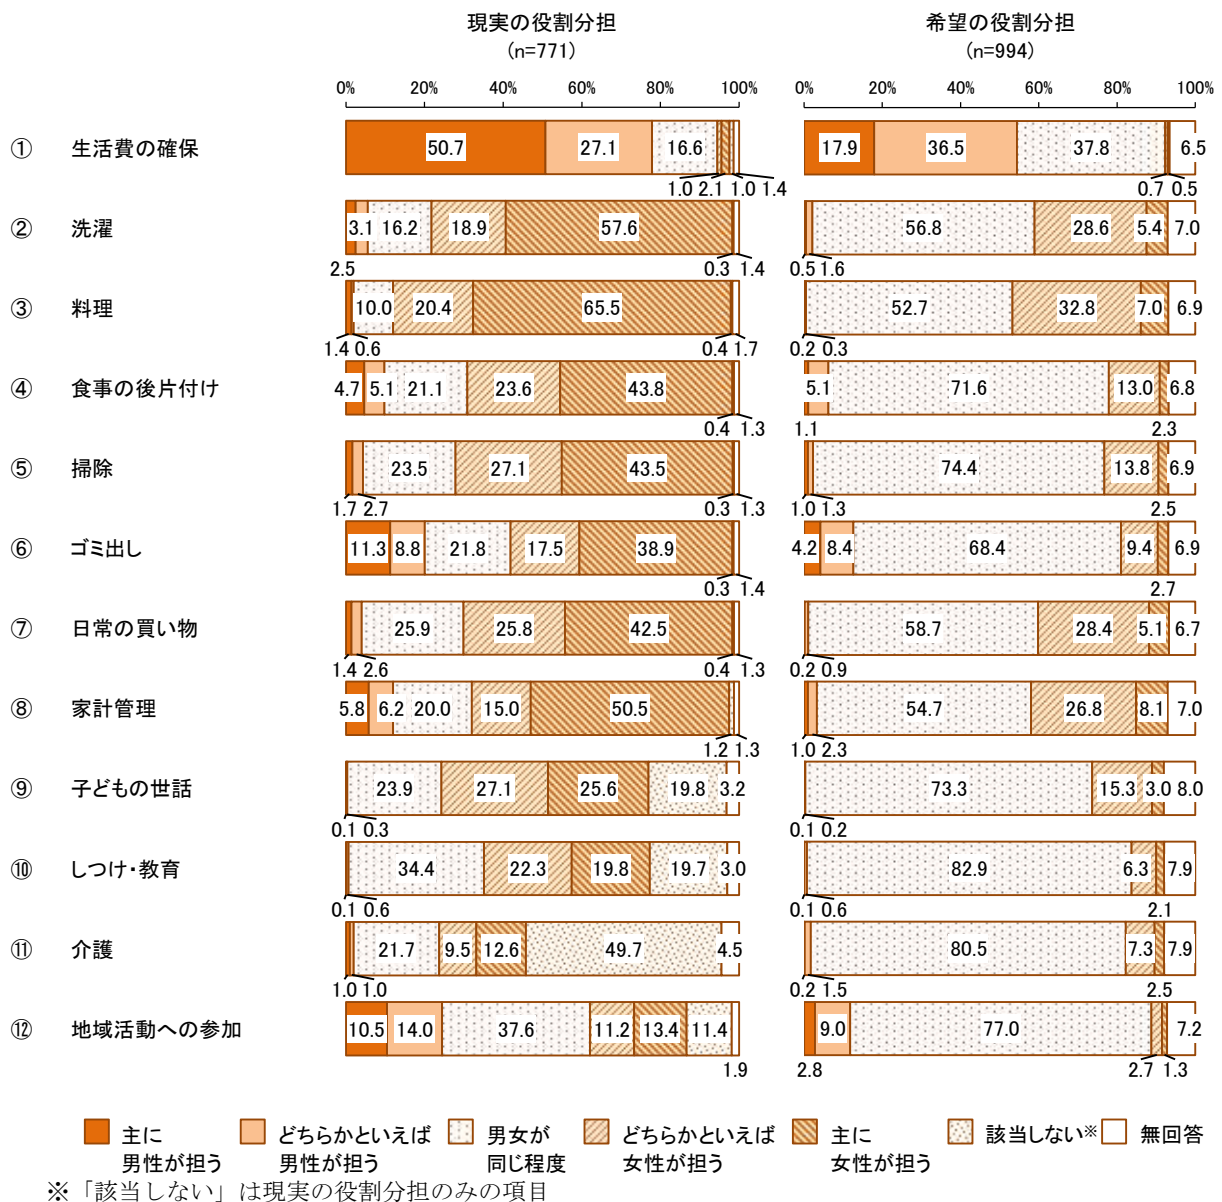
現実の役割分担
(n=771)

希望の役割分担
(n=994)

0% 20% 40% 60% 80% 100%

0% 20% 40% 60% 80% 100%

① 生活費の確保
50.7 27.1 16.6
1.0 2.1 1.0 1.4
17.9 36.5 37.8 6.5
0.7 0.5

② 洗濯
3.1 16.2 18.9 57.6
2.5 0.3 1.4
56.8 28.6 5.4 7.0
0.5 1.6

③ 料理
10.0 20.4 65.5
1.4 0.6 0.4 1.7
52.7 32.8 7.0 6.9
0.2 0.3

④ 食事の後片付け
4.7 5.1 21.1 23.6 43.8
0.4 1.3
5.1 71.6 13.0 6.8
1.1 2.3

⑤ 掃除
23.5 27.1 43.5
1.7 2.7 0.3 1.3
74.4 13.8 6.9
1.0 1.3 2.5

⑥ ゴミ出し
11.3 8.8 21.8 17.5 38.9
0.3 1.4
4.2 8.4 68.4 9.4 6.9
2.7

⑦ 日常の買い物
25.9 25.8 42.5
1.4 2.6 0.4 1.3
58.7 28.4 5.1 6.7
0.2 0.9

⑧ 家計管理
5.8 6.2 20.0 15.0 50.5
1.2 1.3
54.7 26.8 8.1 7.0
1.0 2.3

⑨ 子どもの世話
23.9 27.1 25.6 19.8 3.2
0.1 0.3
73.3 15.3 3.0 8.0
0.1 0.2

⑩ しつけ・教育
34.4 22.3 19.8 19.7 3.0
0.1 0.6
82.9 6.3 7.9
0.1 0.6 2.1

⑪ 介護
21.7 9.5 12.6 49.7 4.5
1.0 1.0
80.5 7.3 7.9
0.2 1.5 2.5

⑫ 地域活動への参加
10.5 14.0 37.6 11.2 13.4 11.4
1.9
9.0 77.0 7.2
2.8 2.7 1.3

主に男性が担う どちらかといえば男性が担う 男女が同じ程度 どちらかといえば女性が担う 主に女性が担う 該当しない※ 無回答
※「該当しない」は現実の役割分担のみの項目